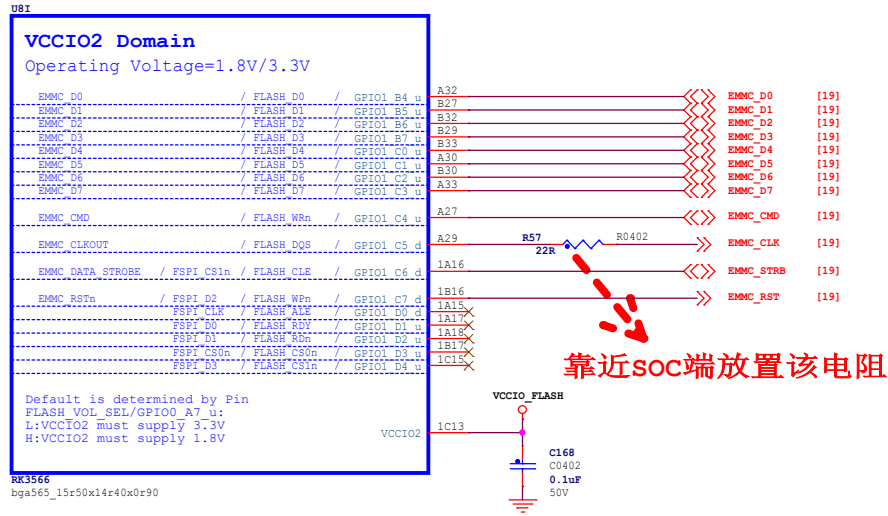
U8I

VCCIO2 Domain

Operating Voltage=1.8V/3.3V

| | | | | | |
|---|---|---|---|---|---|
| EMMC_D0 | / FLASH_D0 | / GPIO1_B4_u | A32 | EMMC_D0 | [19] |
| EMMC_D1 | / FLASH_D1 | / GPIO1_B5_u | B27 | EMMC_D1 | [19] |
| EMMC_D2 | / FLASH_D2 | / GPIO1_B6_u | B32 | EMMC_D2 | [19] |
| EMMC_D3 | / FLASH_D3 | / GPIO1_B7_u | B29 | EMMC_D3 | [19] |
| EMMC_D4 | / FLASH_D4 | / GPIO1_C0_u | B33 | EMMC_D4 | [19] |
| EMMC_D5 | / FLASH_D5 | / GPIO1_C1_u | A30 | EMMC_D5 | [19] |
| EMMC_D6 | / FLASH_D6 | / GPIO1_C2_u | B30 | EMMC_D6 | [19] |
| EMMC_D7 | / FLASH_D7 | / GPIO1_C3_u | A33 | EMMC_D7 | [19] |
| EMMC_CMD | / FLASH_WRn | / GPIO1_C4_u | A27 | EMMC_CMD | [19] |
| EMMC_CLKOUT | / FLASH_DQS | / GPIO1_C5_d | A29 | EMMC_CLK | [19] |
| EMMC_DATA_STROBE | / FSPI_CS1n / FLASH_CLE | / GPIO1_C6_d | 1A16 | EMMC_STRB | [19] |
| EMMC_RSTn | / FSPI_D2 / FLASH_WPn | / GPIO1_C7_d | 1B16 | EMMC_RST | [19] |
| | FSPI_CLK / FLASH_ALE | / GPIO1_D0_d | 1A15 | | |
| | FSPI_D0 / FLASH_RDY | / GPIO1_D1_u | 1A17 | | |
| | FSPI_D1 / FLASH_RDn | / GPIO1_D2_u | 1A18 | | |
| | FSPI_CS0n / FLASH_CS0n | / GPIO1_D3_u | 1B17 | | |
| | FSPI_D3 / FLASH_CS1n | / GPIO1_D4_u | 1C15 | | |

R57
22R
R0402

靠近soc端放置该电阻

Default is determined by Pin FLASH_VOL_SEL/GPIO0_A7_u:
L:VCCIO2 must supply 3.3V
H:VCCIO2 must supply 1.8V

VCCIO2 1C13

VCCIO_FLASH

C168
C0402
0.1uF
50V

RK3566
bga565_15r50x14r40x0r90